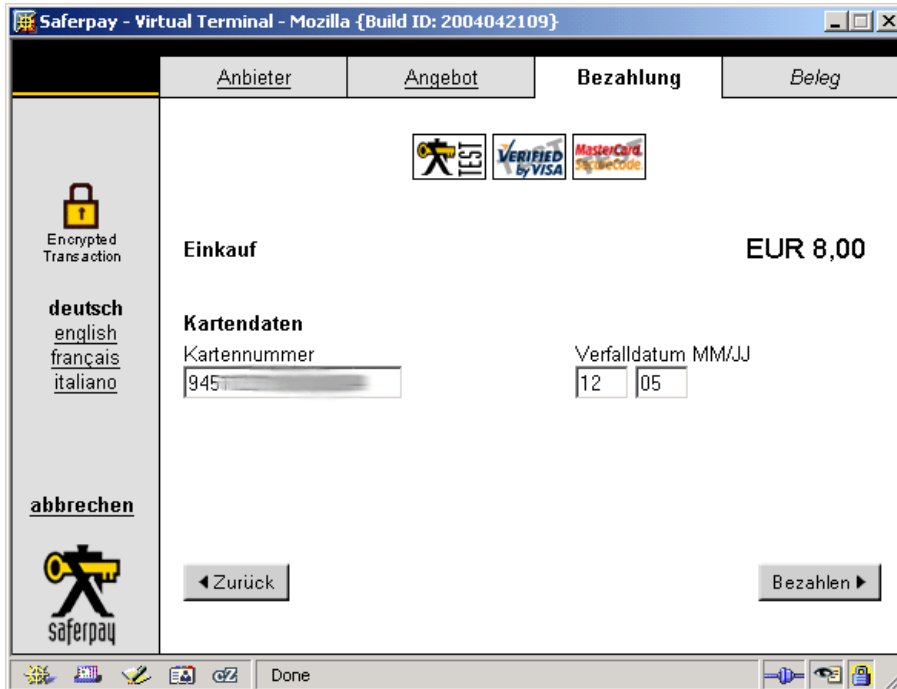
Saferpay - Virtual Terminal - Mozilla {Build ID: 2004042109}

Anbieter | Angebot | Bezahlung | Beleg

TEST
VERIFIED by VISA
MasterCard. SecureCode

Encrypted Transaction

deutsch
english
français
italiano

abbrechen

saferpay

Einkauf
EUR 8,00

Kartendaten
Kartennummer
945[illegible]
Verfalldatum MM/JJ
12
05

◀Zurück
Bezahlen ▶

Done